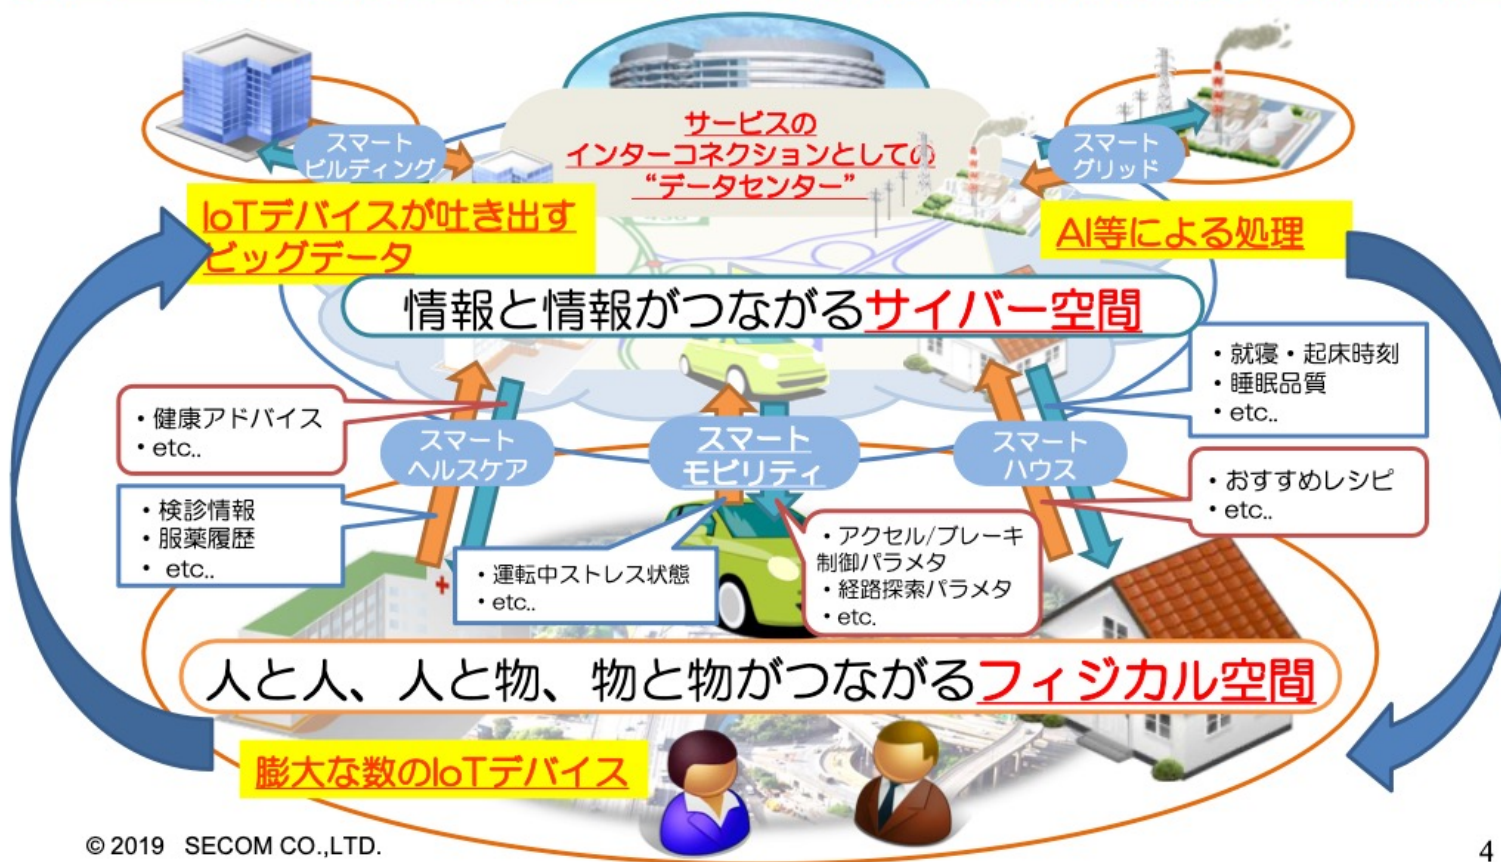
サービスの
インターコネクションとしての
“データセンター”

スマート
ビルディング

スマート
グリッド

IoTデバイスが吐き出す
ビッグデータ

AI等による処理

情報と情報がつながるサイバー空間

・就寝・起床時刻
・睡眠品質
・etc..

・健康アドバイス
・etc..

スマート
ヘルスケア

スマート
モビリティ

スマート
ハウス

・おすすめレシピ
・etc..

・検診情報
・服薬履歴
・ etc..

・運転中ストレス状態
・etc..

・アクセル/ブレーキ制御パラメタ
・経路探索パラメタ
・etc.

人と人、人と物、物と物がつながるフィジカル空間

膨大な数のIoTデバイス

© 2019 SECOM CO.,LTD.

4